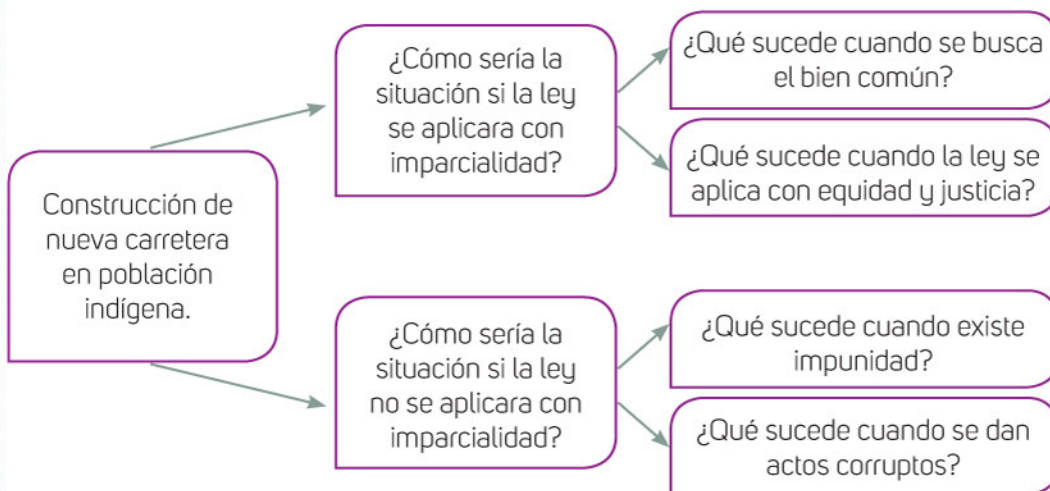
Construcción de nueva carretera en población indígena.

¿Cómo sería la situación si la ley se aplicara con imparcialidad?

¿Qué sucede cuando se busca el bien común?

¿Qué sucede cuando la ley se aplica con equidad y justicia?

¿Cómo sería la situación si la ley no se aplicara con imparcialidad?

¿Qué sucede cuando existe impunidad?

¿Qué sucede cuando se dan actos corruptos?